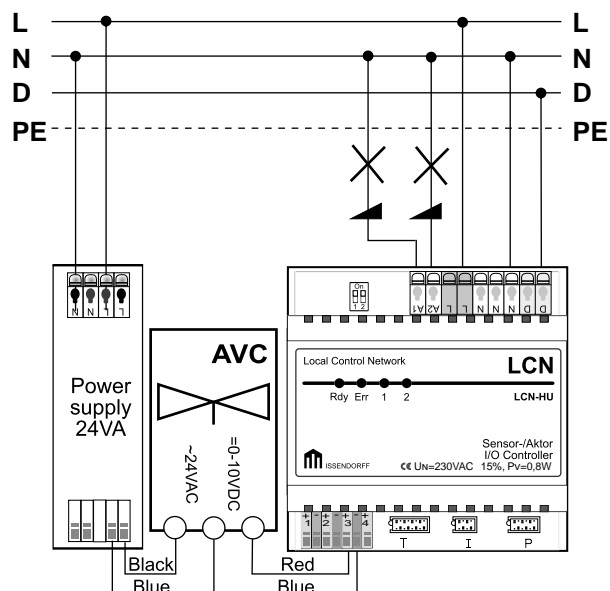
L
N
D
PE
L
N
D
PE

N N L L

Power supply 24VA

AVC

~24VAC
=0-10VDC

On
1 2

A1 A2 L L N N N D D

Local Control Network
LCN
Rdy Err 1 2
LCN-HU
Sensor-/Aktor I/O Controller
ISSENDORFF
CE UN=230VAC 15%, Pv=0,8W

+ - 1 + - 2 + - 3 + - 4
T
I
P

Black
Blue
Red
Blue